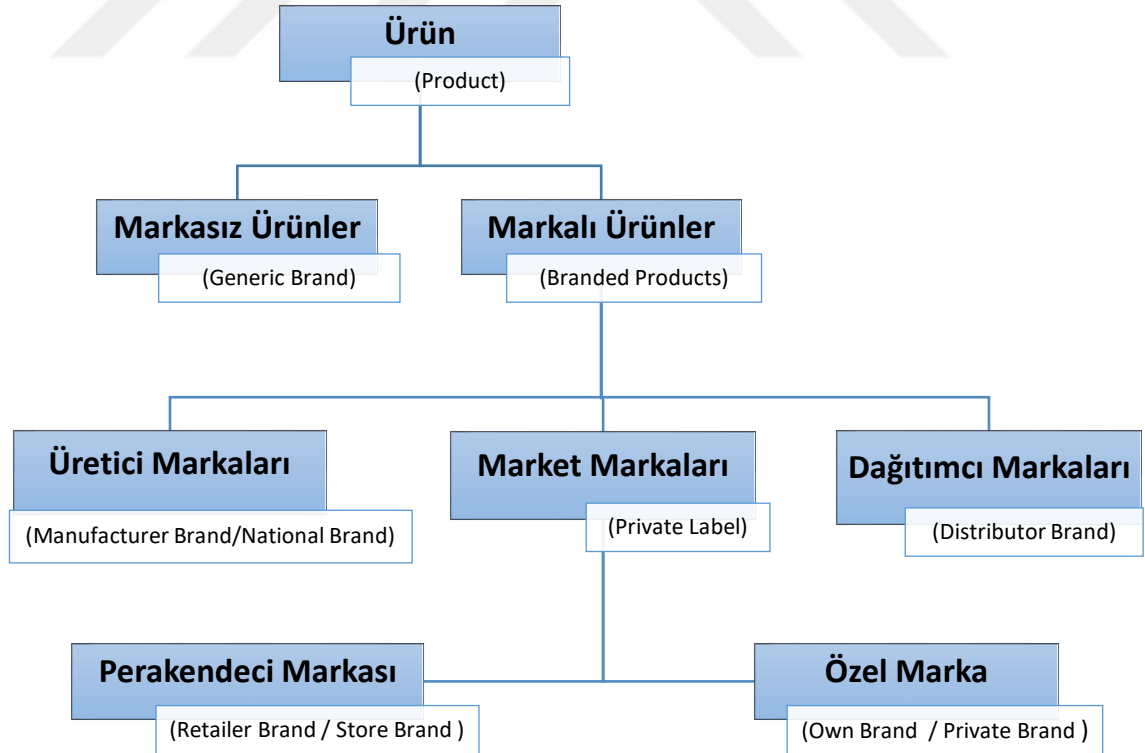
Ürün
(Product)

Markasız Ürünler
(Generic Brand)

Markalı Ürünler
(Branded Products)

Üretici Markaları
(Manufacturer Brand/National Brand)

Market Markaları
(Private Label)

Dağıtımcı Markaları
(Distributor Brand)

Perakendeci Markası
(Retailer Brand / Store Brand )

Özel Marka
(Own Brand / Private Brand )